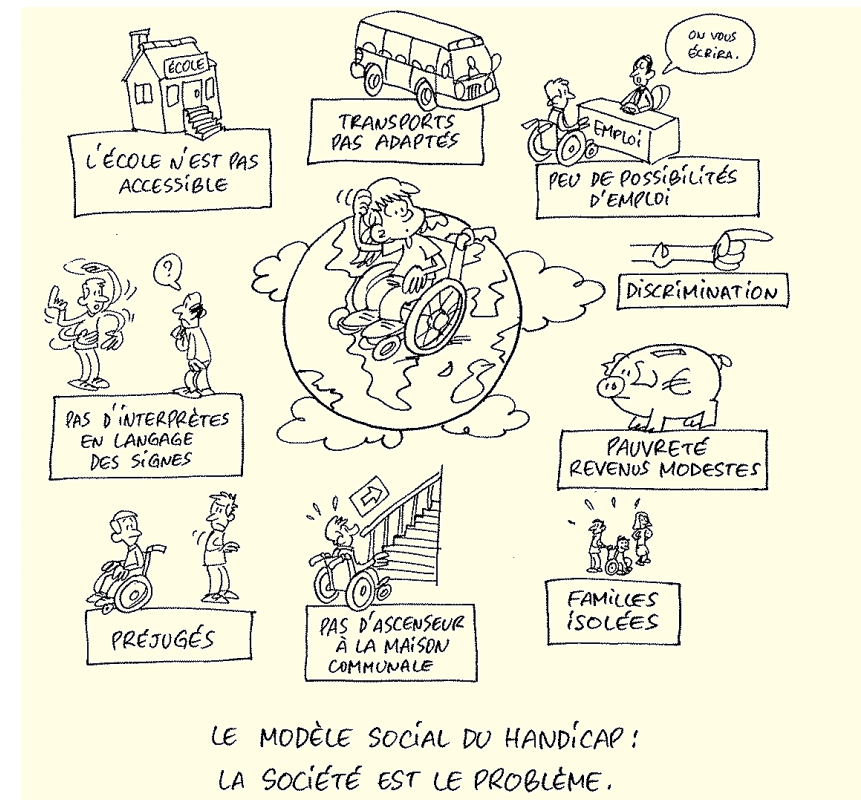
ÉCOLE

L'ÉCOLE N'EST PAS ACCESSIBLE

TRANSPORTS PAS ADAPTÉS

ON VOUS ÉCRIRA.

EMPLOI

PEU DE POSSIBILITÉS D'EMPLOI

?

DISCRIMINATION

PAS D'INTERPRÈTES EN LANGAGE DES SIGNES

€

PAUVRETÉ REVENUS MODESTES

PRÉJUGÉS

PAS D'ASCENSEUR À LA MAISON COMMUNALE

FAMILLES ISOLÉES

LE MODÈLE SOCIAL DU HANDICAP : LA SOCIÉTÉ EST LE PROBLÈME.